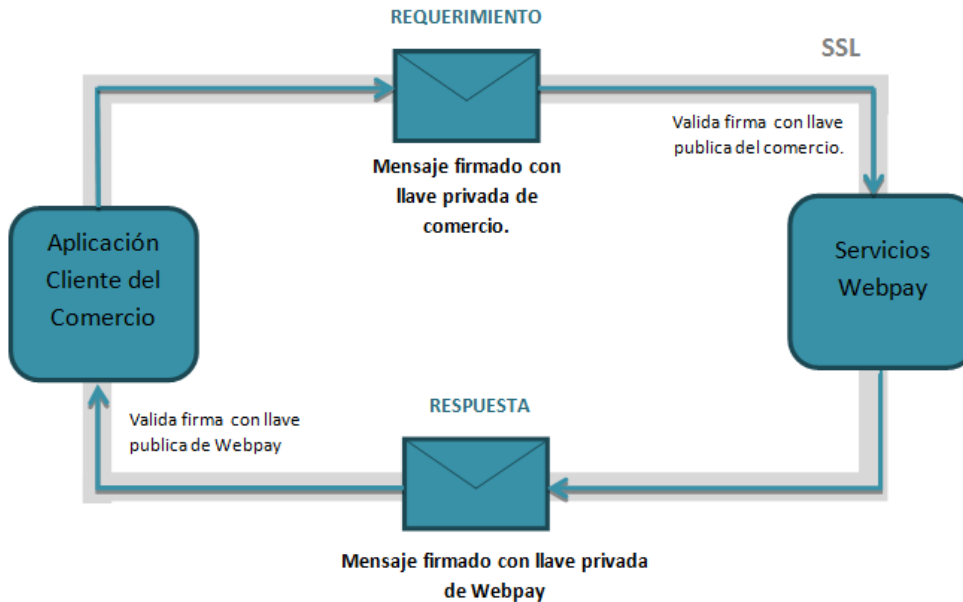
REQUERIMIENTO

SSL

Mensaje firmado con llave privada de comercio.

Valida firma con llave publica del comercio.

Aplicación Cliente del Comercio

Servicios Webpay

RESPUESTA

Valida firma con llave publica de Webpay

Mensaje firmado con llave privada de Webpay